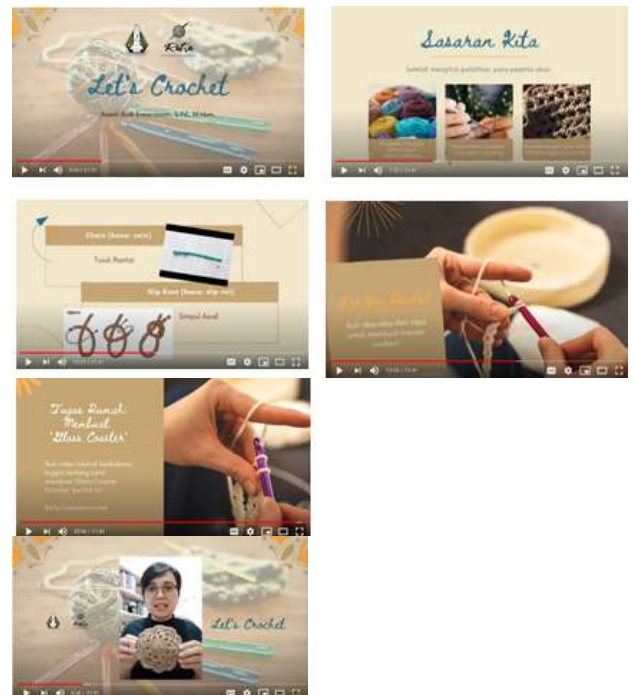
Let's Crochet

Sasaran Kita

Setelah mengikuti pelatihan, para peserta akan:

Chain (baca: cein)

Tusuk Rantai

Slip Knot (baca: slip not)

Simpul Awal

Are You Ready?

Tugas Rumah Membuat 'Glass Coaster'

Let's Crochet